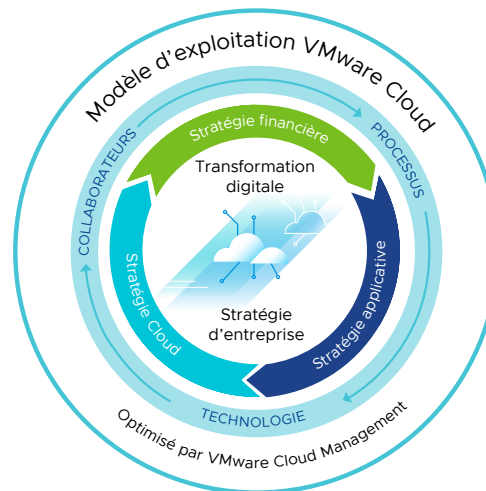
Modèle d'exploitation VMware Cloud

COLLABORATEURS

PROCESSUS

TECHNOLOGIE

Stratégie financière

Stratégie applicative

Stratégie Cloud

Transformation digitale

Stratégie d'entreprise

Optimisé par VMware Cloud Management